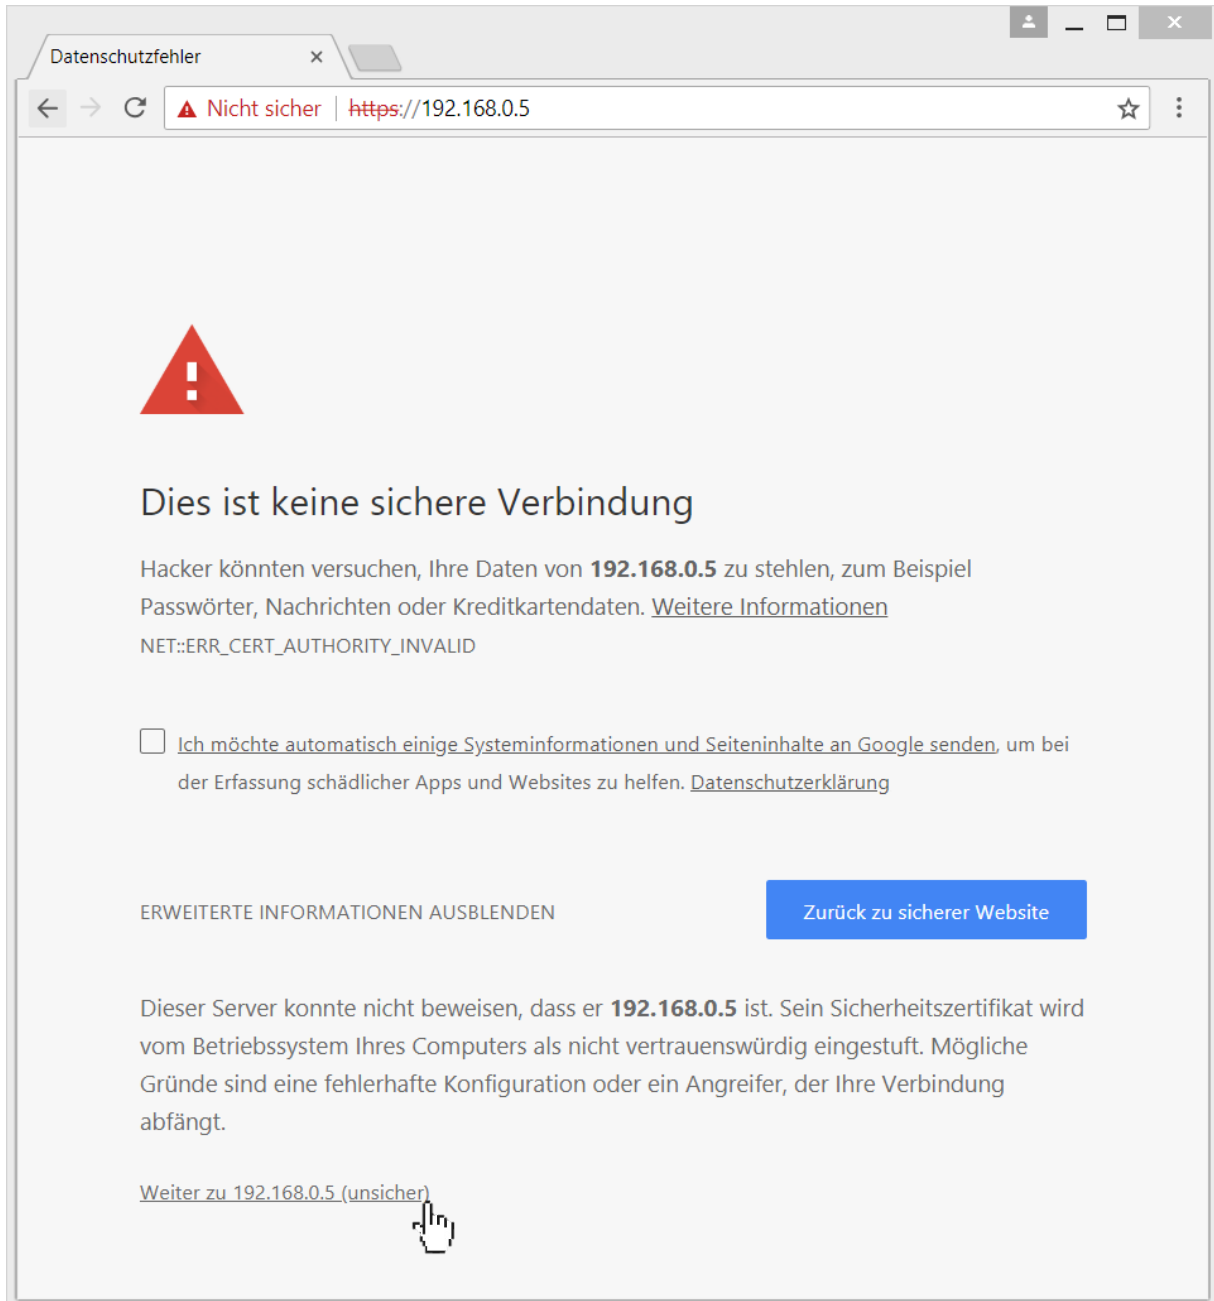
Datenschutzfehler ×

Nicht sicher | https://192.168.0.5

Dies ist keine sichere Verbindung

Hacker könnten versuchen, Ihre Daten von **192.168.0.5** zu stehlen, zum Beispiel Passwörter, Nachrichten oder Kreditkartendaten. Weitere Informationen

NET::ERR_CERT_AUTHORITY_INVALID

Ich möchte automatisch einige Systeminformationen und Seiteninhalte an Google senden, um bei der Erfassung schädlicher Apps und Websites zu helfen. Datenschutzerklärung

ERWEITERTE INFORMATIONEN AUSBLENDEN

Zurück zu sicherer Website

Dieser Server konnte nicht beweisen, dass er **192.168.0.5** ist. Sein Sicherheitszertifikat wird vom Betriebssystem Ihres Computers als nicht vertrauenswürdig eingestuft. Mögliche Gründe sind eine fehlerhafte Konfiguration oder ein Angreifer, der Ihre Verbindung abfängt.

Weiter zu 192.168.0.5 (unsicher)